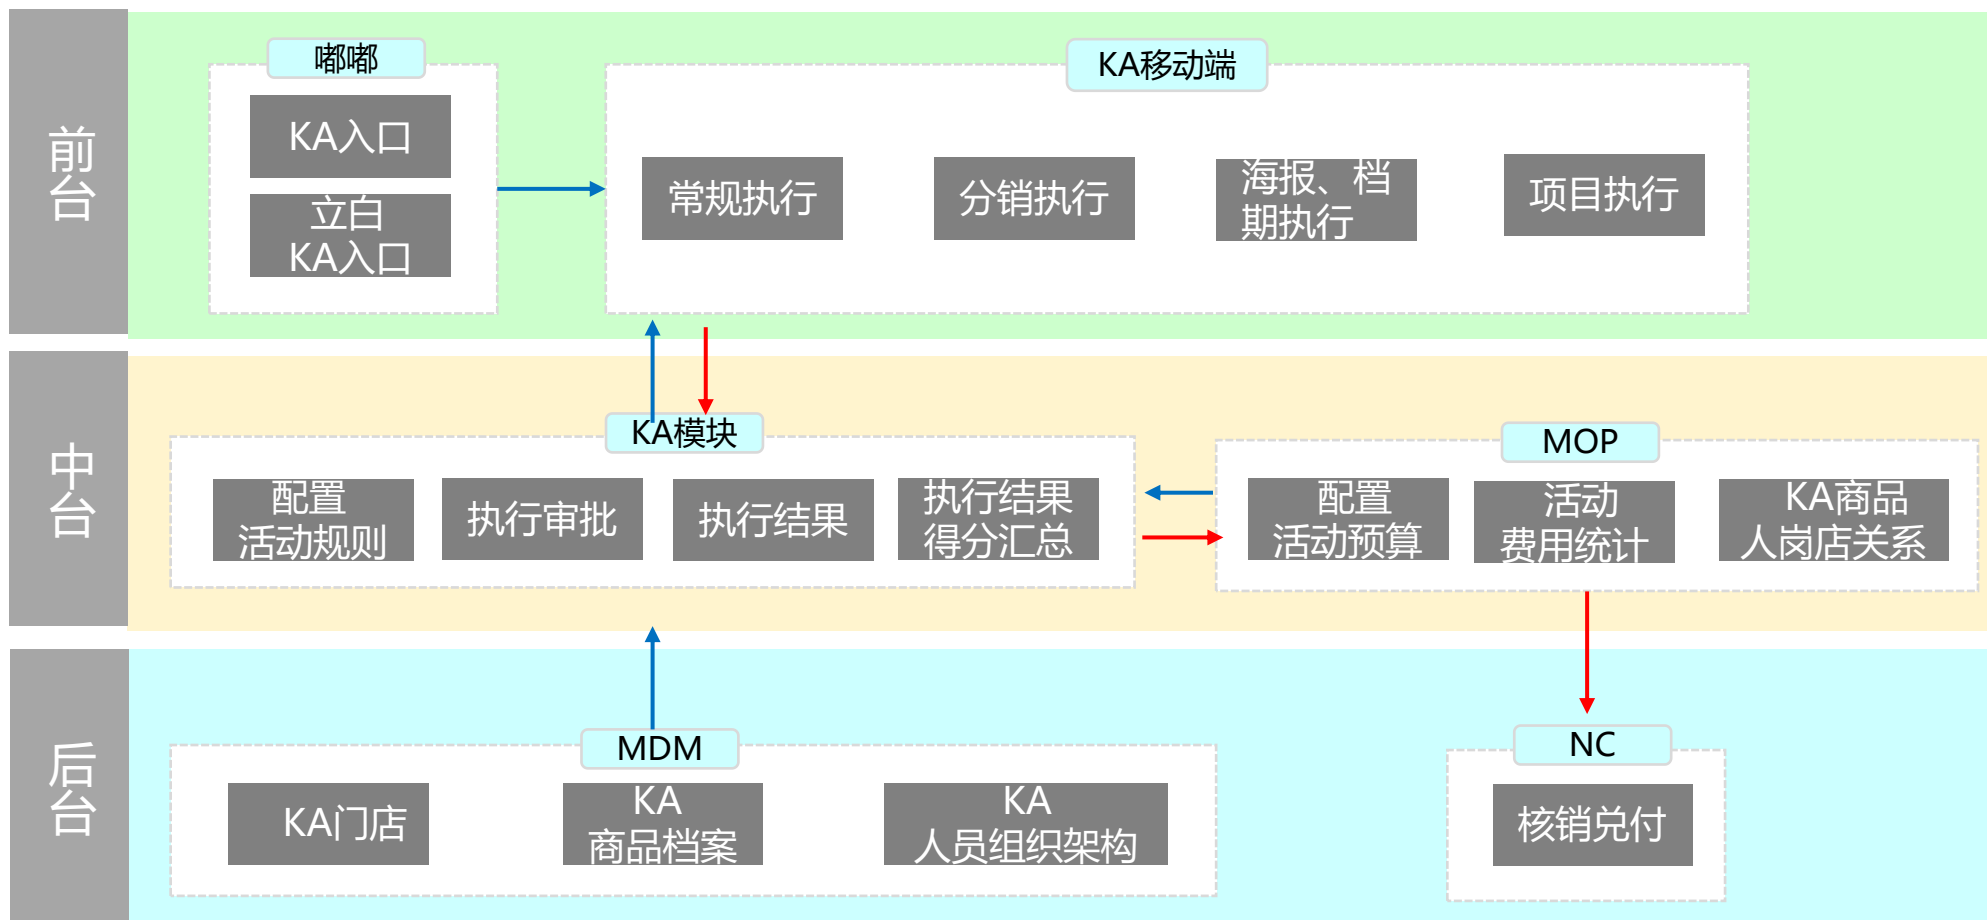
前台

嘟嘟

KA入口

立白
KA入口

KA移动端

常规执行

分销执行

海报、档期执行

项目执行

中台

KA模块

配置
活动规则

执行审批

执行结果

执行结果
得分汇总

MOP

配置
活动预算

活动
费用统计

KA商品
人岗店关系

后台

MDM

KA门店

KA
商品档案

KA
人员组织架构

NC

核销兑付